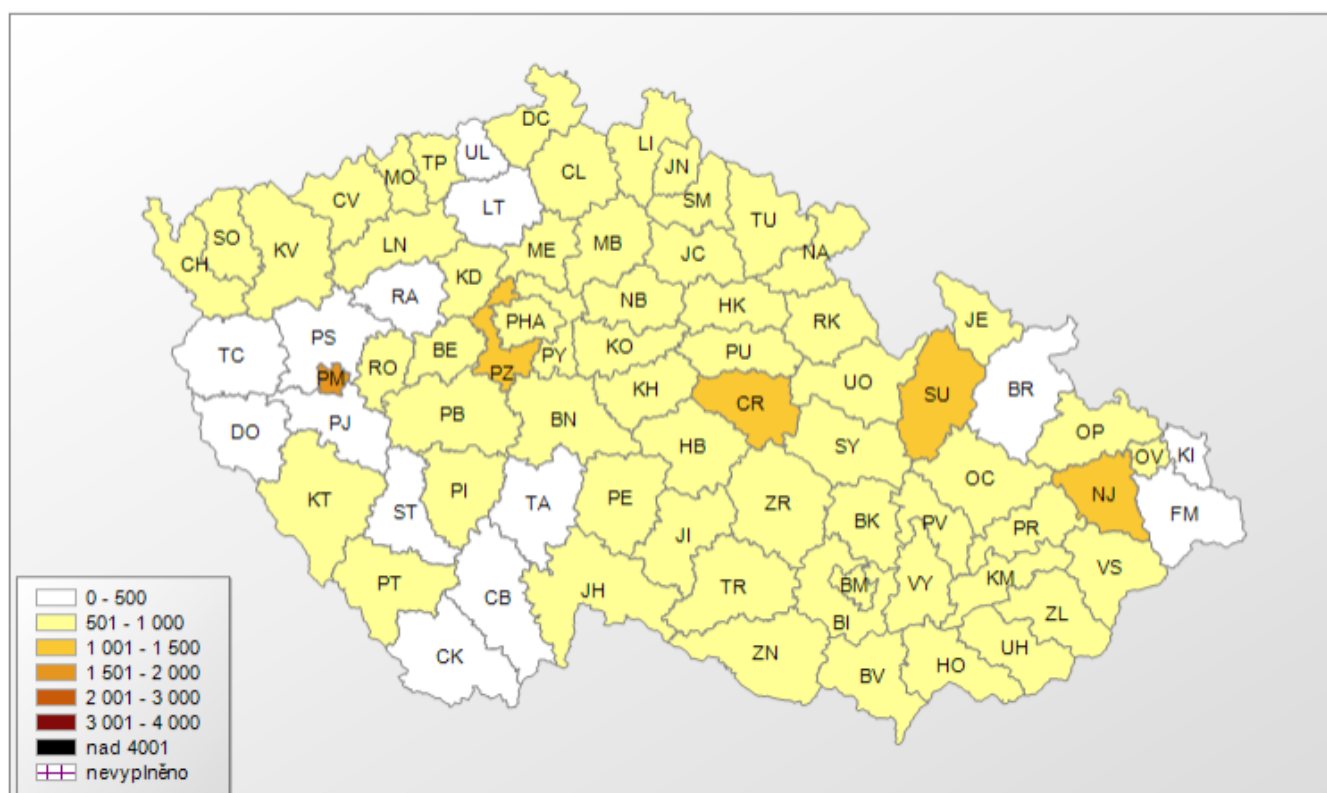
DC
UL
TP
MO
LI
JN
CL
SM
CV
LT
TU
SO
KV
LN
ME
MB
CH
JC
NA
KD
RA
NB
HK
PHA
RK
JE
PS
TC
BE
KO
PY
PM
RO
PZ
PU
UO
SU
BR
KH
CR
PB
DO
PJ
BN
HB
SY
OP
OV
KI
NJ
OC
KT
ST
PI
TA
PE
ZR
BK
PV
FM
PR
JI
KM
VS
PT
CB
JH
TR
BM
VY
ZL
BI
CK
ZN
UH
HO
BV

0 - 500
501 - 1 000
1 001 - 1 500
1 501 - 2 000
2 001 - 3 000
3 001 - 4 000
nad 4001
nevyplněno